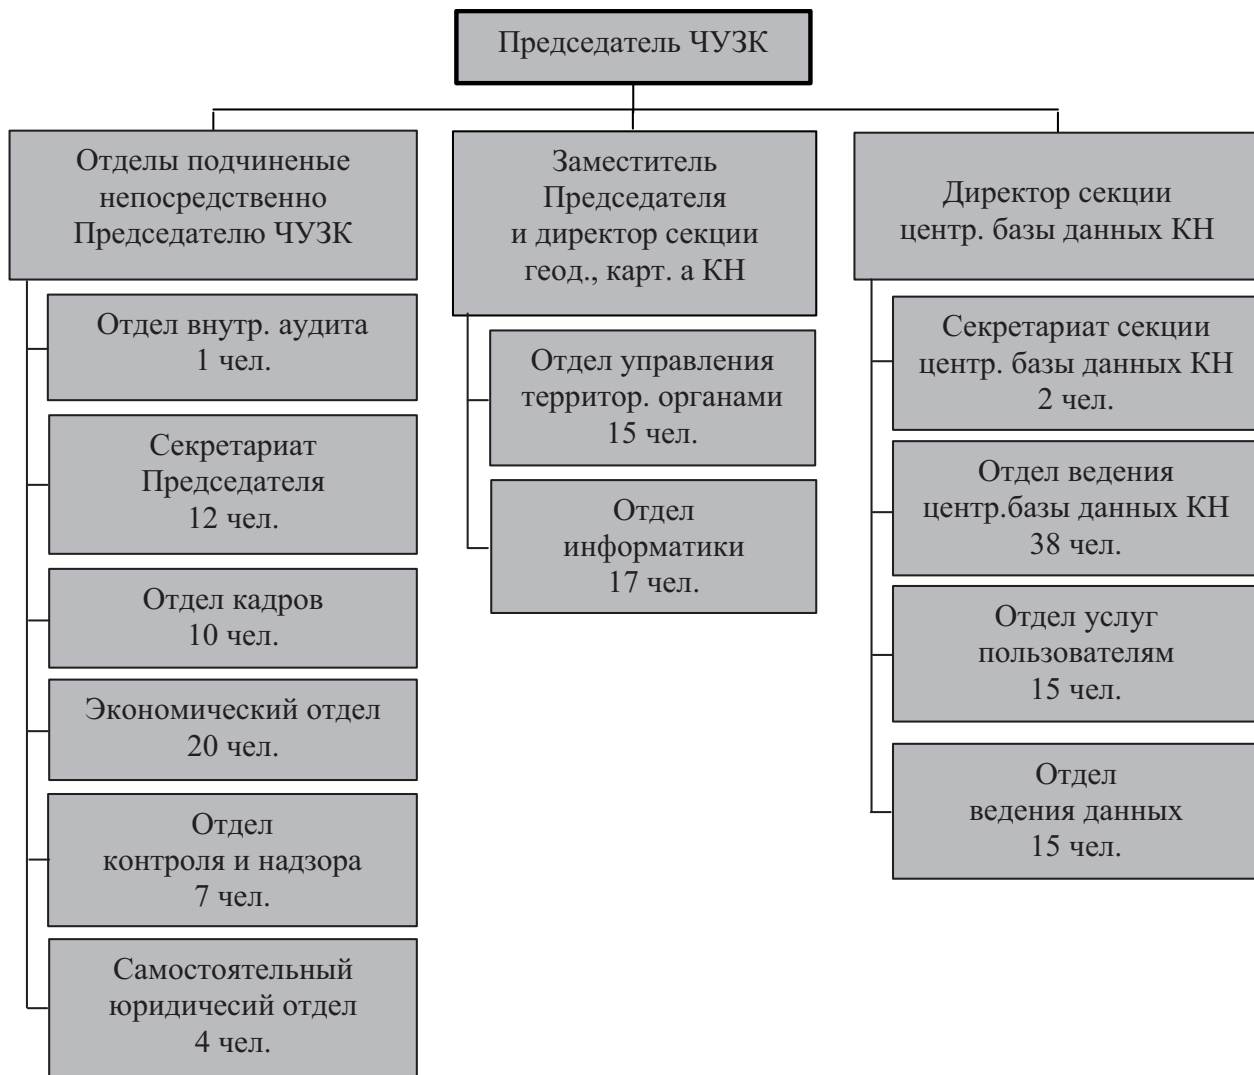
Председатель ЧУЗК

Отделы подчиненые непосредственно Председателю ЧУЗК

Отдел внутр. аудита
1 чел.

Секретариат Председателя
12 чел.

Отдел кадров
10 чел.

Экономический отдел
20 чел.

Отдел контроля и надзора
7 чел.

Самостоятельный юридичесий отдел
4 чел.

Заместитель Председателя и директор секции геод., карт. а КН

Отдел управления территор. органами
15 чел.

Отдел информатики
17 чел.

Директор секции центр. базы данных КН

Секретариат секции центр. базы данных КН
2 чел.

Отдел ведения центр.базы данных КН
38 чел.

Отдел услуг пользователям
15 чел.

Отдел ведения данных
15 чел.